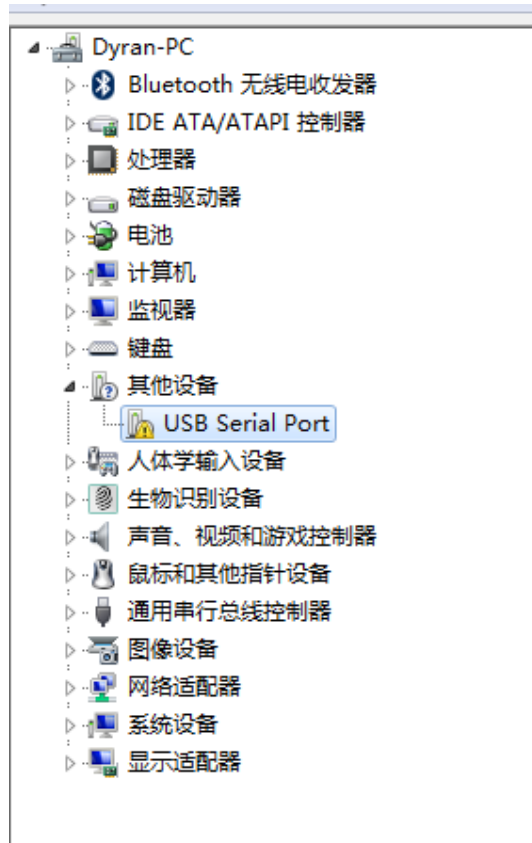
Dyran-PC
Bluetooth 无线电收发器
IDE ATA/ATAPI 控制器
处理器
磁盘驱动器
电池
计算机
监视器
键盘
其他设备
USB Serial Port
人体学输入设备
生物识别设备
声音、视频和游戏控制器
鼠标和其他指针设备
通用串行总线控制器
图像设备
网络适配器
系统设备
显示适配器